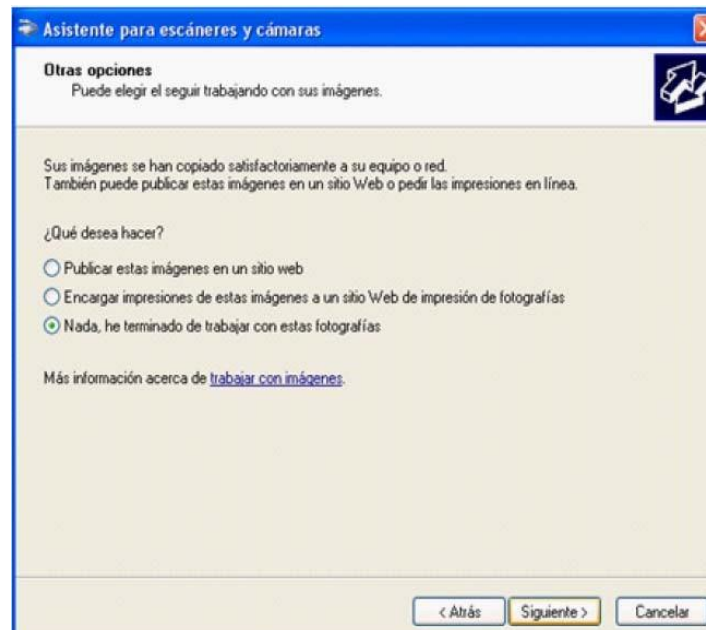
Asistente para escáneres y cámaras

Otras opciones
Puede elegir el seguir trabajando con sus imágenes.

Sus imágenes se han copiado satisfactoriamente a su equipo o red.
También puede publicar estas imágenes en un sitio Web o pedir las impresiones en línea.

¿Qué desea hacer?

Publicar estas imágenes en un sitio web

Encargar impresiones de estas imágenes a un sitio Web de impresión de fotografías

Nada, he terminado de trabajar con estas fotografías

Más información acerca de trabajar con imágenes.

< Atrás | Siguiente > | Cancelar